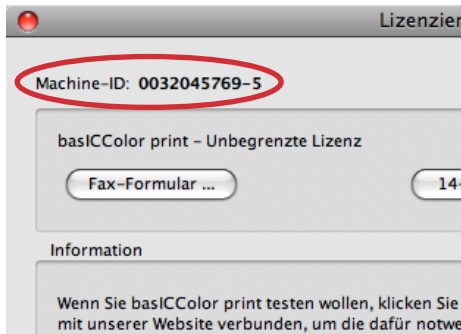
Lizenzier

Machine-ID: 0032045769-5

basICColor print - Unbegrenzte Lizenz

Fax-Formular ...

14

Information

Wenn Sie basICColor print testen wollen, klicken Sie mit unserer Website verbunden, um die dafür notwe